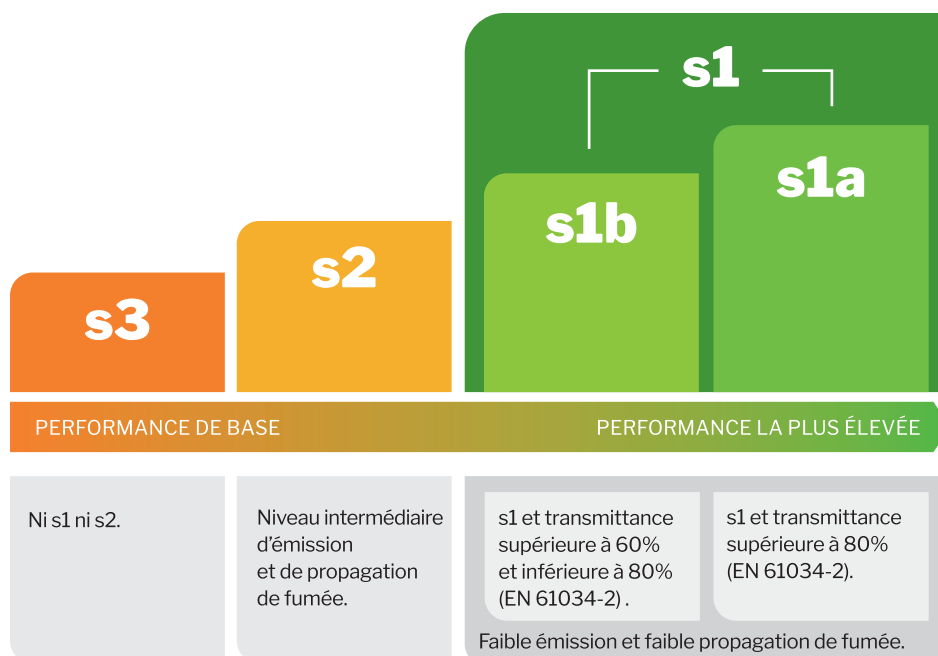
s1

s3

s2

s1b

s1a

PERFORMANCE DE BASE

PERFORMANCE LA PLUS ÉLEVÉE

Ni s1 ni s2.

Niveau intermédiaire d’émission et de propagation de fumée.

s1 et transmittance supérieure à 60% et inférieure à 80% (EN 61034-2) .

s1 et transmittance supérieure à 80% (EN 61034-2).

Faible émission et faible propagation de fumée.